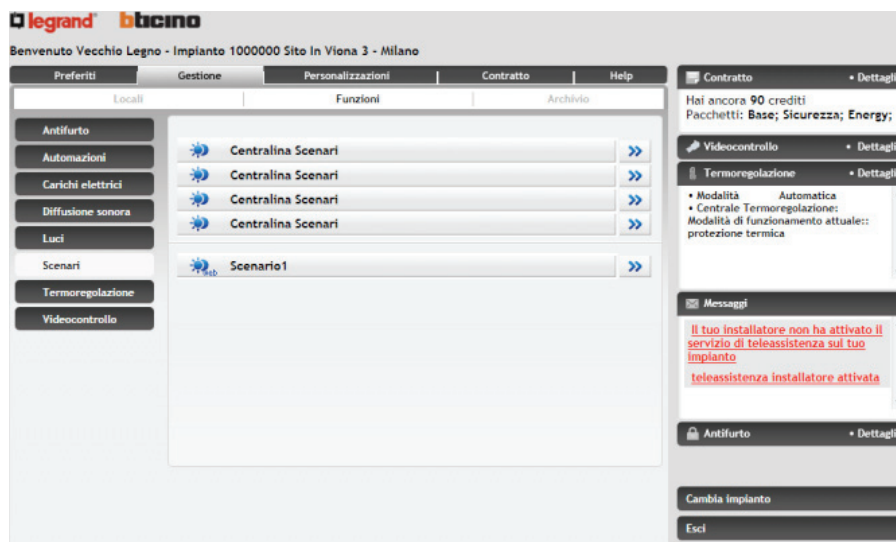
legrand® bticino

Benvenuto Vecchio Legno - Impianto 1000000 Sito In Viona 3 - Milano

Preferiti | Gestione | Personalizzazioni | Contratto | Help

Locali | Funzioni | Archivio

Antifurto
Automazioni
Carichi elettrici
Diffusione sonora
Luci
Scenari
Termoregolazione
Videocontrollo

Centralina Scenari »
Centralina Scenari »
Centralina Scenari »
Centralina Scenari »

web Scenario1 »

Contratto • Dettagli
Hai ancora 90 crediti
Pacchetti: Base; Sicurezza; Energy;

Videocontrollo • Dettagli

Termoregolazione • Dettagli
• Modalità Automatica
• Centrale Termoregolazione:
Modalità di funzionamento attuale:: protezione termica

Messaggi
Il tuo installatore non ha attivato il servizio di teleassistenza sul tuo impianto
teleassistenza installatore attivata

Antifurto • Dettagli

Cambia impianto
Esci